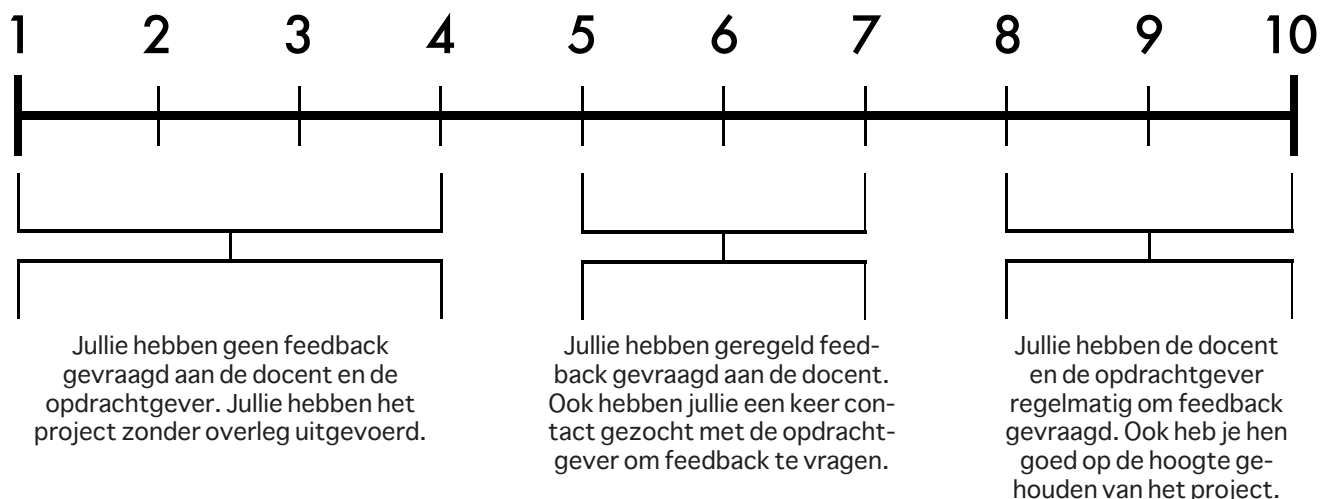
1 2 3 4 5 6 7 8 9 10

Jullie hebben geen feedback gevraagd aan de docent en de opdrachtgever. Jullie hebben het project zonder overleg uitgevoerd.

Jullie hebben geregeld feedback gevraagd aan de docent. Ook hebben jullie een keer contact gezocht met de opdrachtgever om feedback te vragen.

Jullie hebben de docent en de opdrachtgever regelmatig om feedback gevraagd. Ook heb je hen goed op de hoogte gehouden van het project.